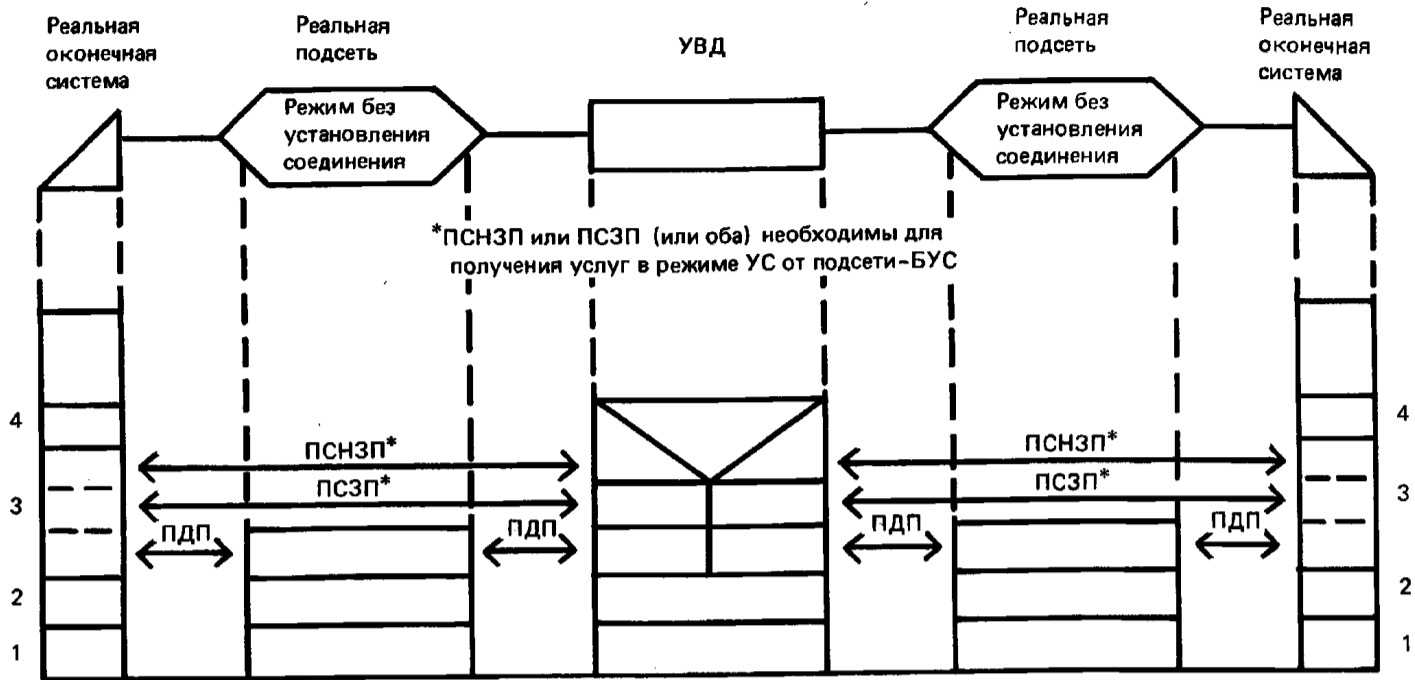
Реальная оконечная система

Реальная подсеть

Режим без установления соединения

УВД

Реальная подсеть

Режим без установления соединения

Реальная оконечная система

*ПСНЗП или ПСЗП (или оба) необходимы для получения услуг в режиме УС от подсети-БУС

4

3

2

1

ПСНЗП*

ПСЗП*

ПДП

ПДП

ПСНЗП*

ПСЗП*

ПДП

ПДП

4

3

2

1